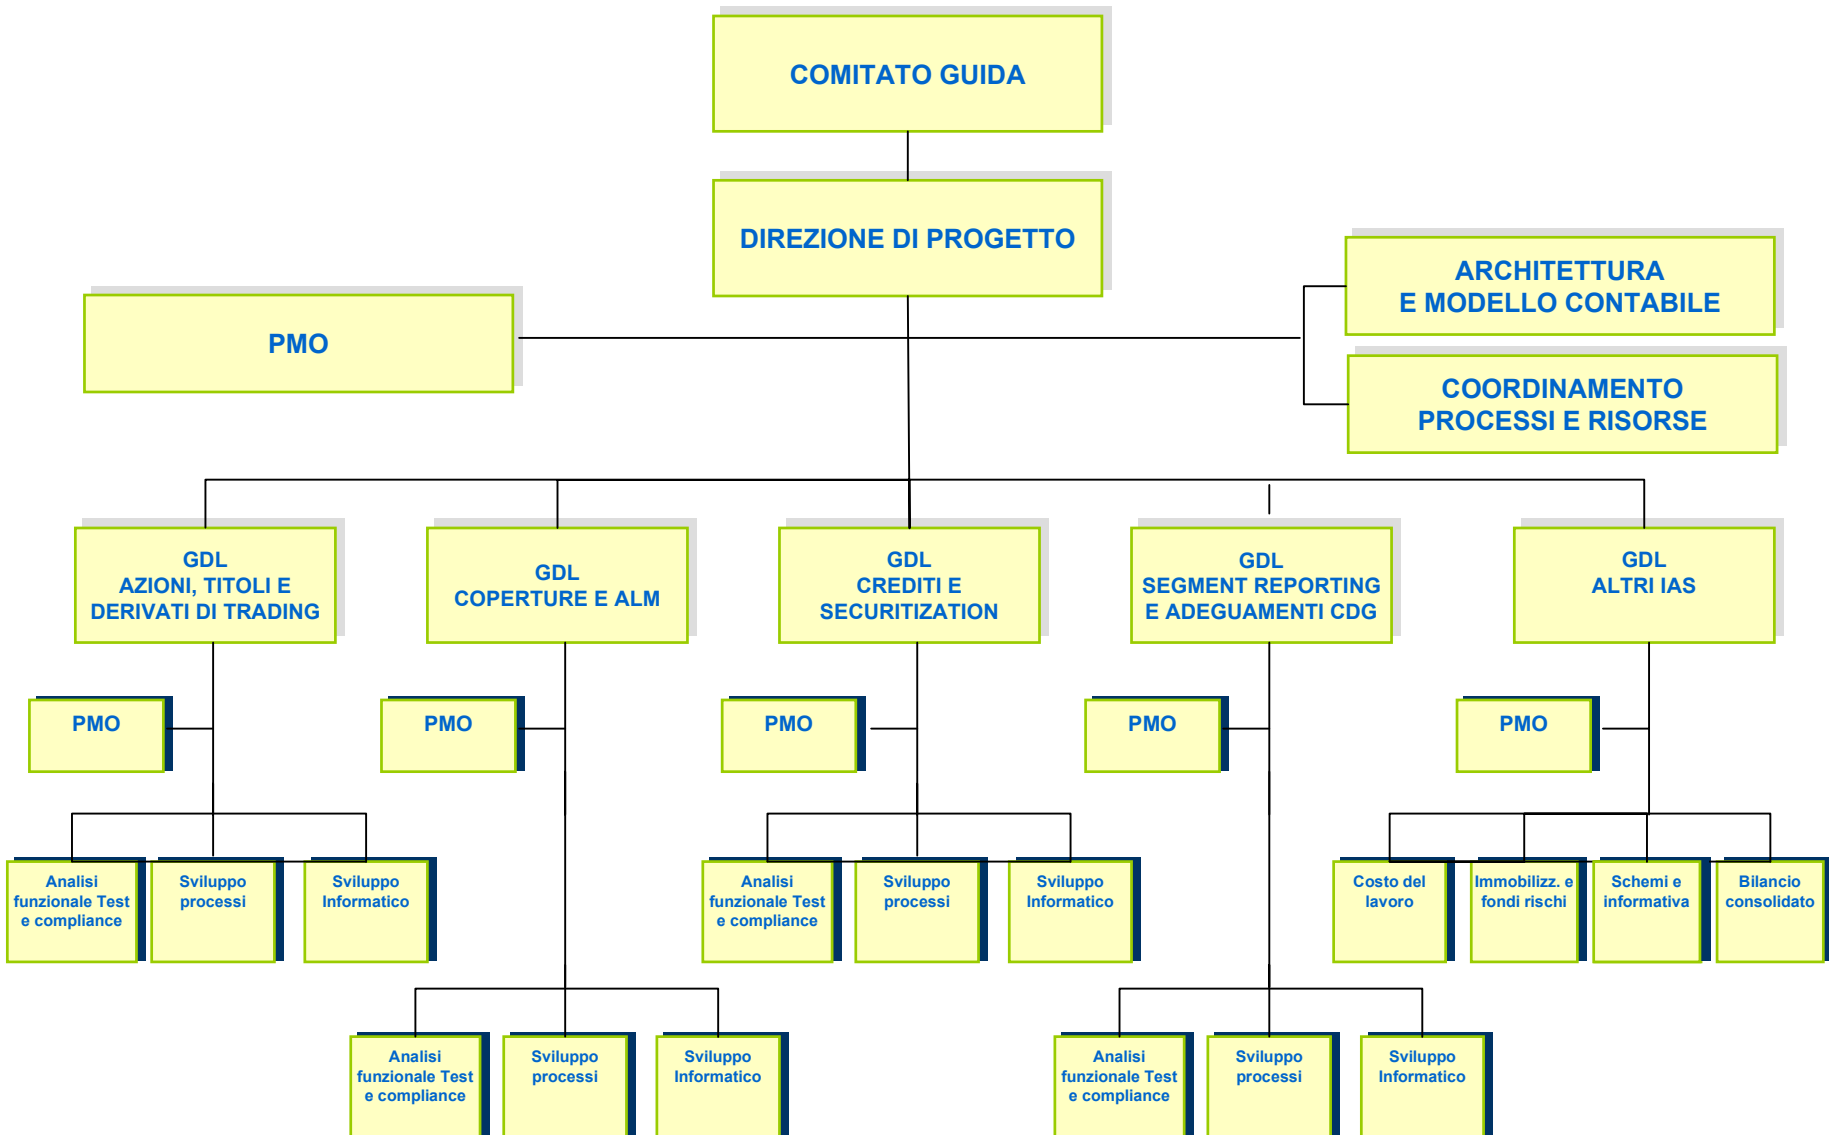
COMITATO GUIDA

DIREZIONE DI PROGETTO

PMO

ARCHITETTURA E MODELLO CONTABILE

COORDINAMENTO PROCESSI E RISORSE

GDL AZIONI, TITOLI E DERIVATI DI TRADING

GDL COPERTURE E ALM

GDL CREDITI E SECURITIZATION

GDL SEGMENT REPORTING E ADEGUAMENTI CDG

GDL ALTRI IAS

PMO

PMO

PMO

PMO

PMO

Analisi funzionale Test e compliance

Sviluppo processi

Sviluppo Informatico

Analisi funzionale Test e compliance

Sviluppo processi

Sviluppo Informatico

Costo del lavoro

Immobilizz. e fondi rischi

Schemi e informativa

Bilancio consolidato

Analisi funzionale Test e compliance

Sviluppo processi

Sviluppo Informatico

Analisi funzionale Test e compliance

Sviluppo processi

Sviluppo Informatico